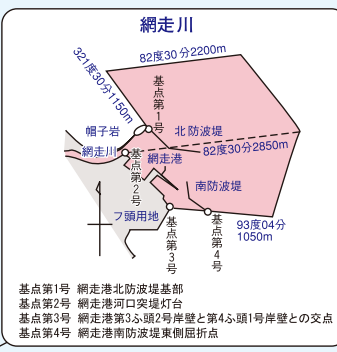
網走川

321度30分1150m

82度30分2200m

基点第1号

帽子岩

北防波堤

網走川

基点第2号

網走港

82度30分2850m

南防波堤

フ頭用地

基点第3号

基点第4号

93度04分1050m

基点第1号　網走港北防波堤基部
基点第2号　網走港河口突堤灯台
基点第3号　網走港第3ふ頭2号岸壁と第4ふ頭1号岸壁との交点
基点第4号　網走港南防波堤東側屈折点